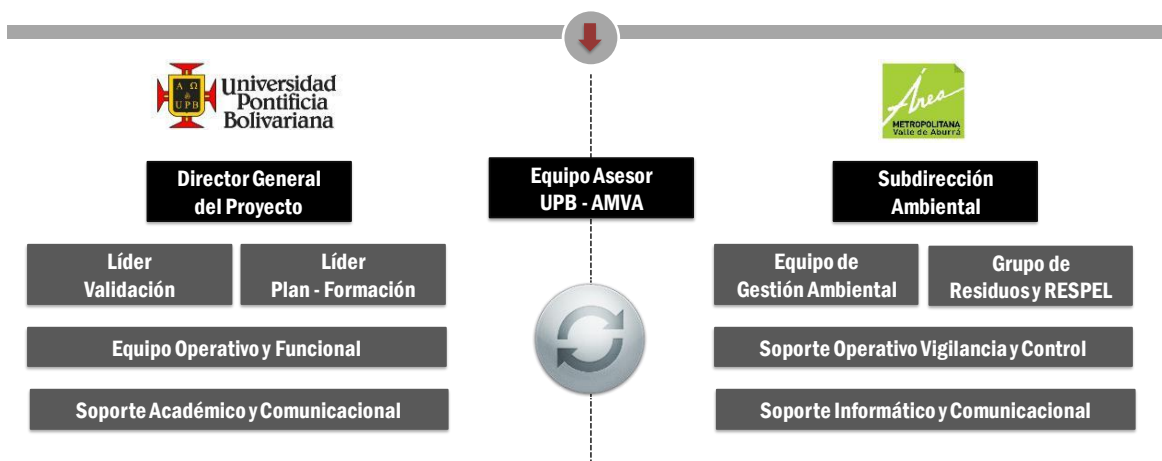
A Ω UPB
Universidad Pontificia Bolivariana

Área
METROPOLITANA
Valle de Aburrá

Director General del Proyecto

Equipo Asesor UPB - AMVA

Subdirección Ambiental

Líder Validación

Líder Plan - Formación

Equipo de Gestión Ambiental

Grupo de Residuos y RESPEL

Equipo Operativo y Funcional

Soporte Operativo Vigilancia y Control

Soporte Académico y Comunicacional

Soporte Informático y Comunicacional